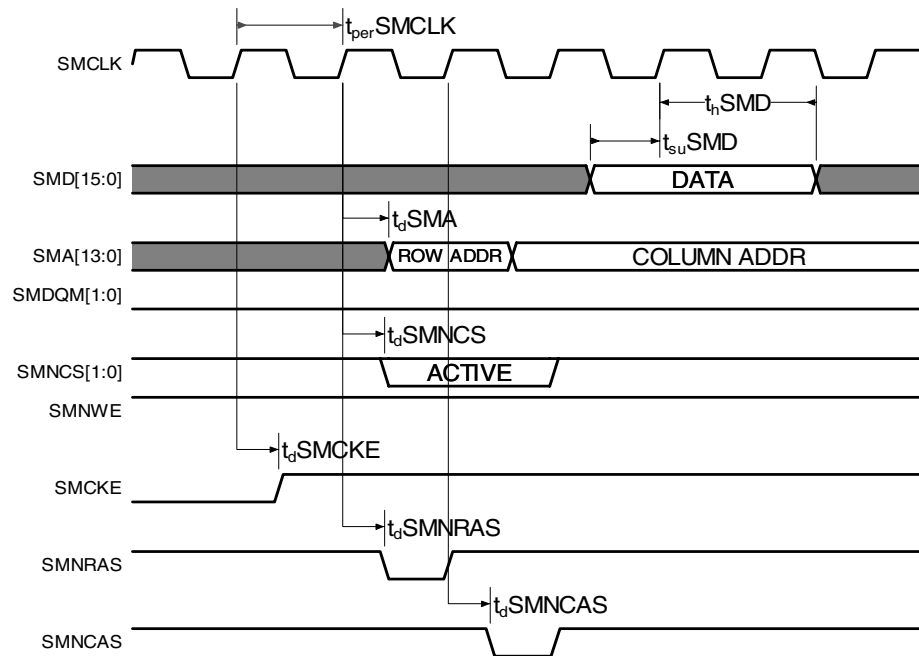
$t_{per}$SMCLK

SMCLK

$t_h$SMD

$t_{su}$SMD

SMD[15:0]

DATA

$t_d$SMA

SMA[13:0]

ROW ADDR

COLUMN ADDR

SMDQM[1:0]

$t_d$SMNCS

SMNCS[1:0]

ACTIVE

SMNWE

$t_d$SMCKE

SMCKE

$t_d$SMNRAS

SMNRAS

$t_d$SMNCAS

SMNCAS